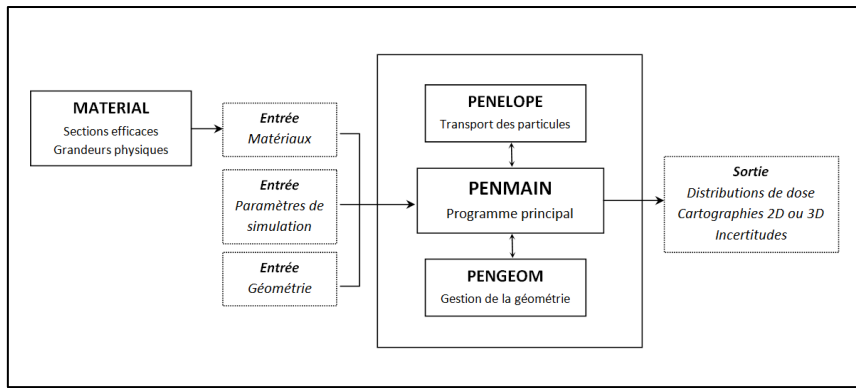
MATERIAL
Sections efficaces
Grandeurs physiques

Entrée
Matériaux

Entrée
Paramètres de simulation

Entrée
Géométrie

PENELOPE
Transport des particules

PENMAIN
Programme principal

PENGEOM
Gestion de la géométrie

Sortie
Distributions de dose
Cartographies 2D ou 3D
Incertitudes